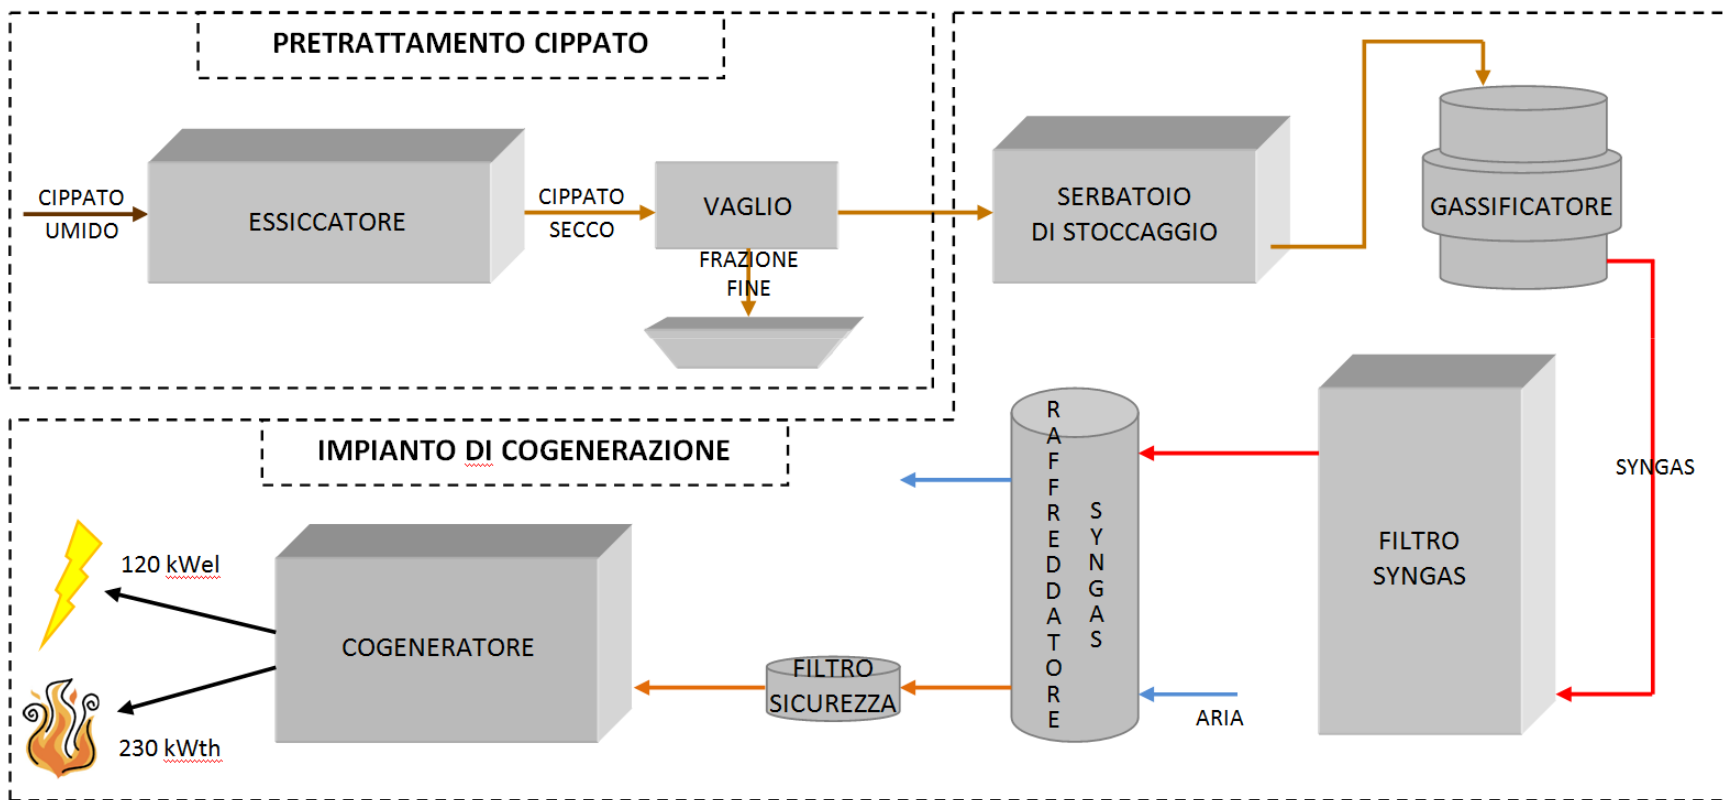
PRETRATTAMENTO CIPPATO

CIPPATO UMIDO

ESSICCATORE

CIPPATO SECCO

VAGLIO

FRAZIONE FINE

SERBATOIO DI STOCCAGGIO

GASSIFICATORE

SYNGAS

FILTRO SYNGAS

RAFFREDDATORE SYNGAS

ARIA

IMPIANTO DI COGENERAZIONE

120 kWel

230 kWth

COGENERATORE

FILTRO SICUREZZA